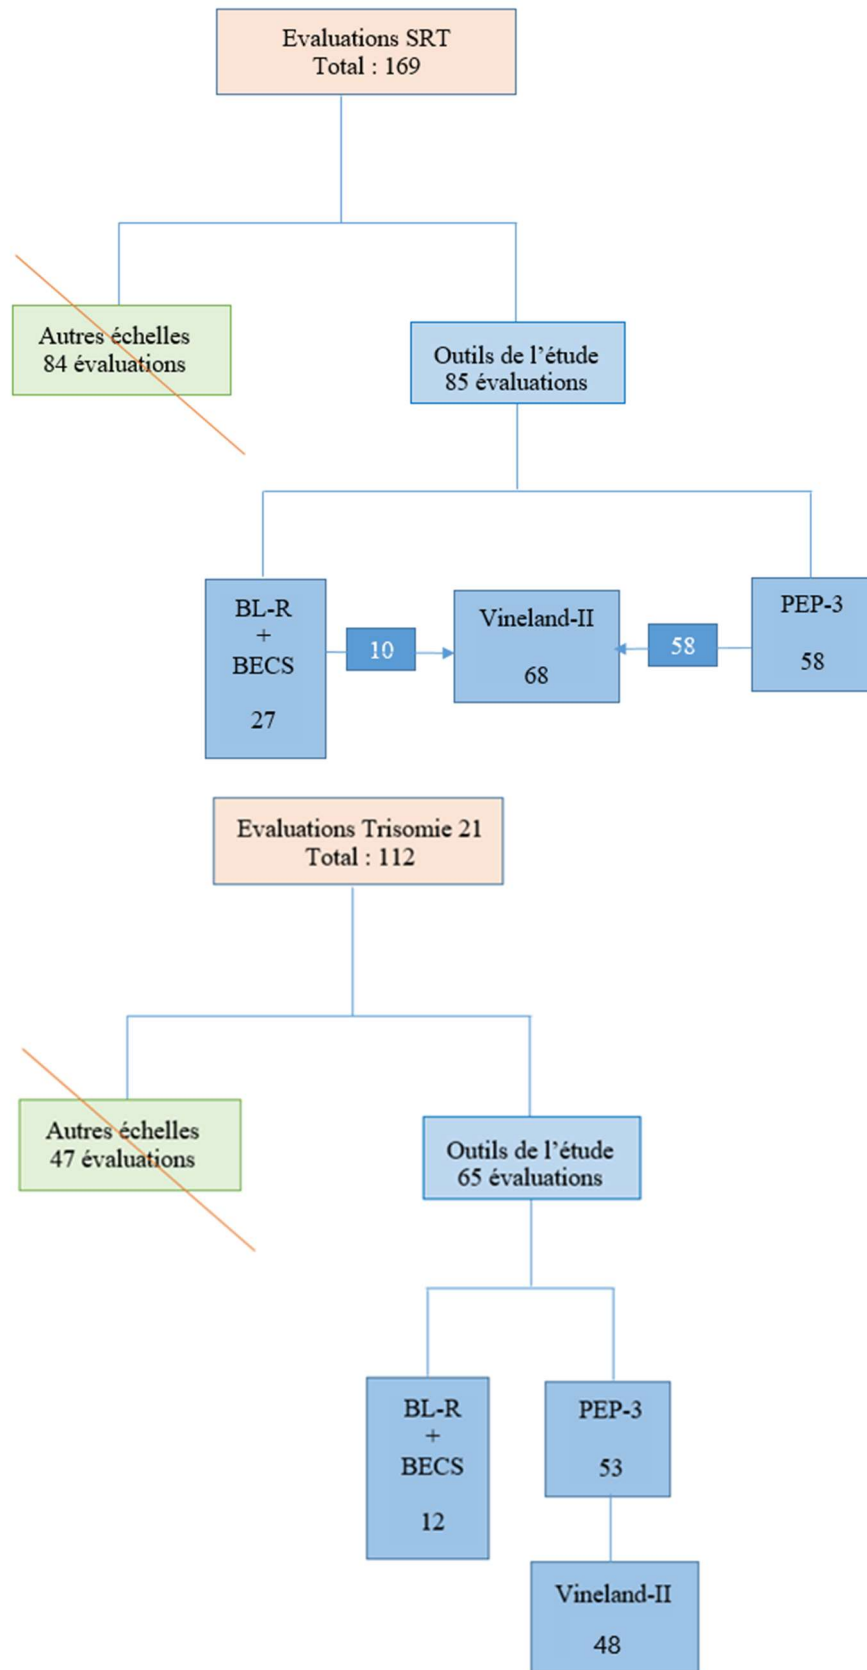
Evaluations SRT
Total : 169

Autres échelles
84 évaluations

Outils de l'étude
85 évaluations

BL-R
+
BECS

27

10

Vineland-II

68

58

PEP-3

58

Evaluations Trisomie 21
Total : 112

Autres échelles
47 évaluations

Outils de l'étude
65 évaluations

BL-R
+
BECS

12

PEP-3

53

Vineland-II

48